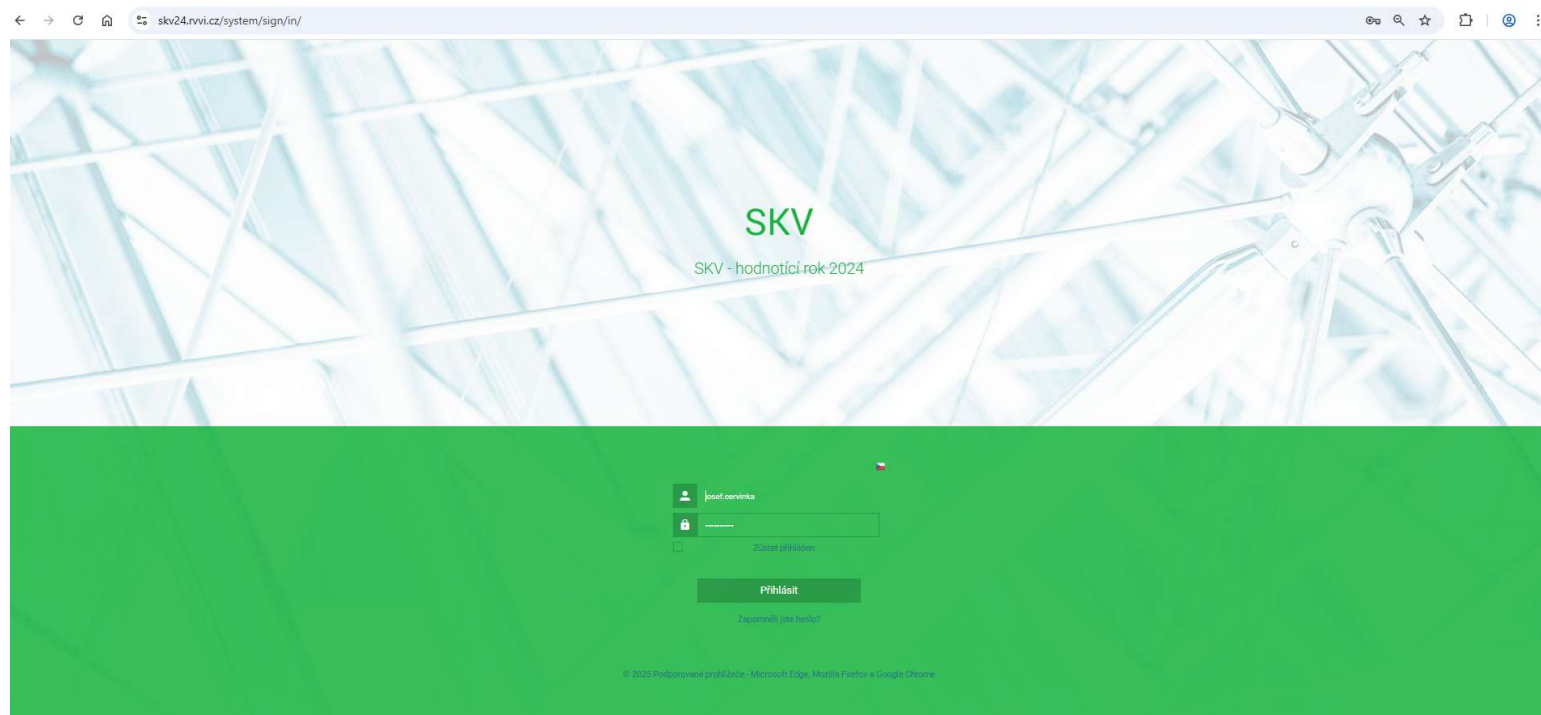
skv24.rvvi.cz/system/sign/in/

SKV

SKV - hodnotící rok 2024

josef.cervinka

Zůstat přihlášen

Přihlásit

Zapomněli jste heslo?

© 2025 Podporované prohlížeče - Microsoft Edge, Mozilla Firefox a Google Chrome